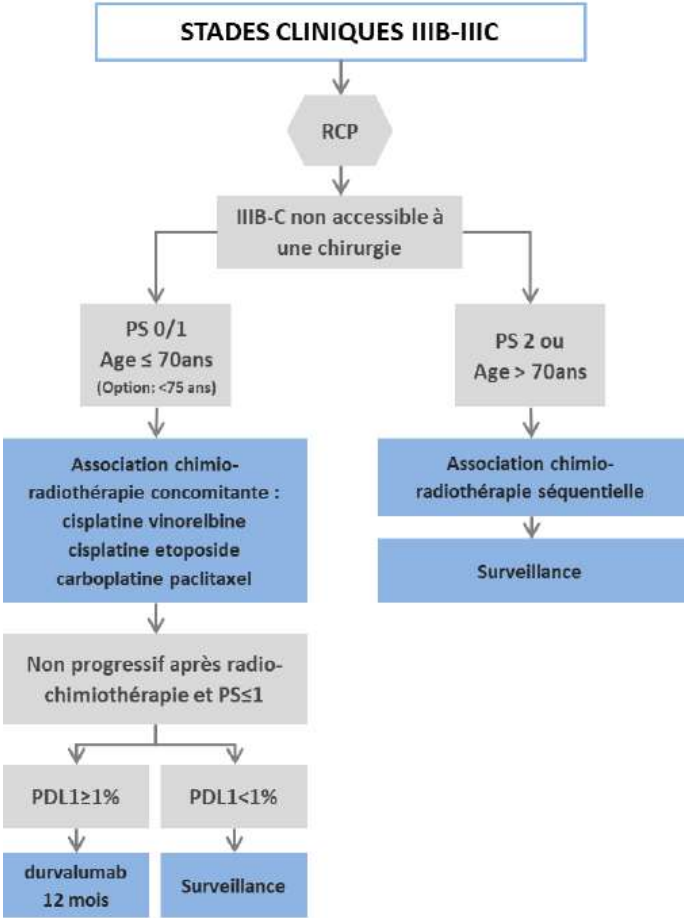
STADES CLINIQUES IIIB-IIIC

RCP

IIIB-C non accessible à une chirurgie

PS 0/1
Age ≤ 70ans
(Option: <75 ans)

PS 2 ou
Age > 70ans

Association chimio-radiothérapie concomitante :
cisplatine vinorelbine
cisplatine etoposide
carboplatine paclitaxel

Association chimio-radiothérapie séquentielle

Surveillance

Non progressif après radio-chimiothérapie et PS≤1

PDL1≥1%

PDL1<1%

durvalumab
12 mois

Surveillance